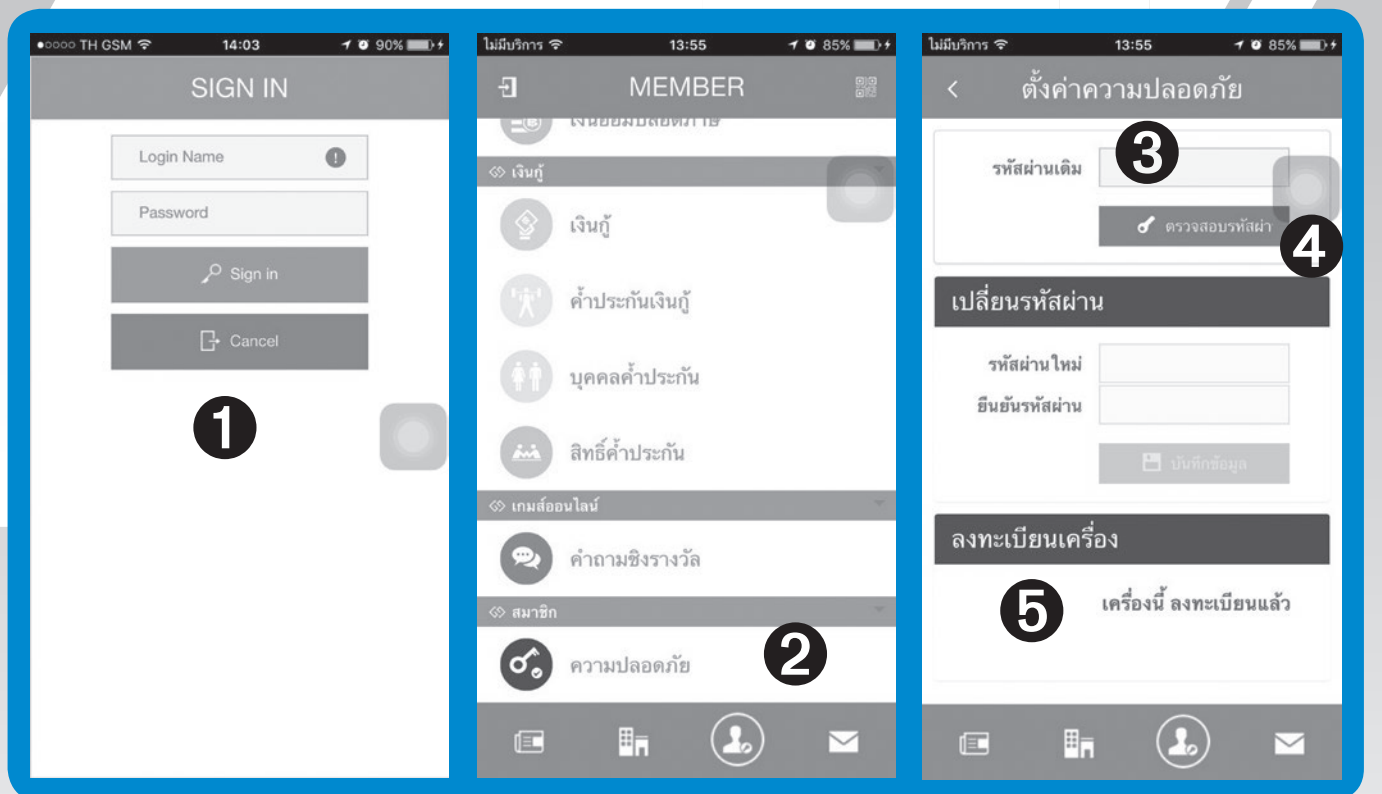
●○○○○ TH GSM 14:03 90%

SIGN IN

Login Name

Password

Sign in

Cancel

1

ไม่มีบริการ 13:55 85%

MEMBER

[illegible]

เงินกู้

เงินกู้

ค้ำประกันเงินกู้

บุคคลค้ำประกัน

สิทธิ์ค้ำประกัน

เกมส์ออนไลน์

คำถามชิงรางวัล

สมาชิก

ความปลอดภัย

2

ไม่มีบริการ 13:55 85%

ตั้งค่าความปลอดภัย

3

รหัสผ่านเดิม

ตรวจสอบรหัสผ่า

4

เปลี่ยนรหัสผ่าน

รหัสผ่านใหม่

ยืนยันรหัสผ่าน

บันทึกข้อมูล

ลงทะเบียนเครื่อง

5

เครื่องนี้ ลงทะเบียนแล้ว